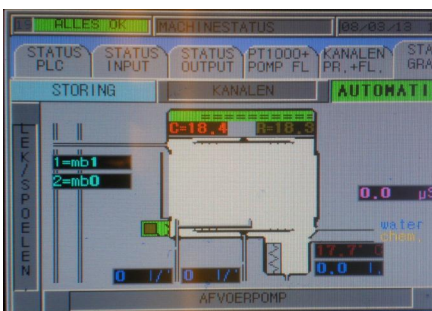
ALLES OK MACHINESTATUS 08/03/18

STATUS PLC
STATUS INPUT
STATUS OUTPUT
PT1000+ POMP FL
KANALEN PR.+FL.
STA GRA

STORING
KANALEN
AUTOMATI

LEK/SPOELEN

C=18.4 R=18.3

1=mb1
2=mb0

0.0 µS

water

17.7

0.0 l

0 l/
0 l/

AFVOERPOMP